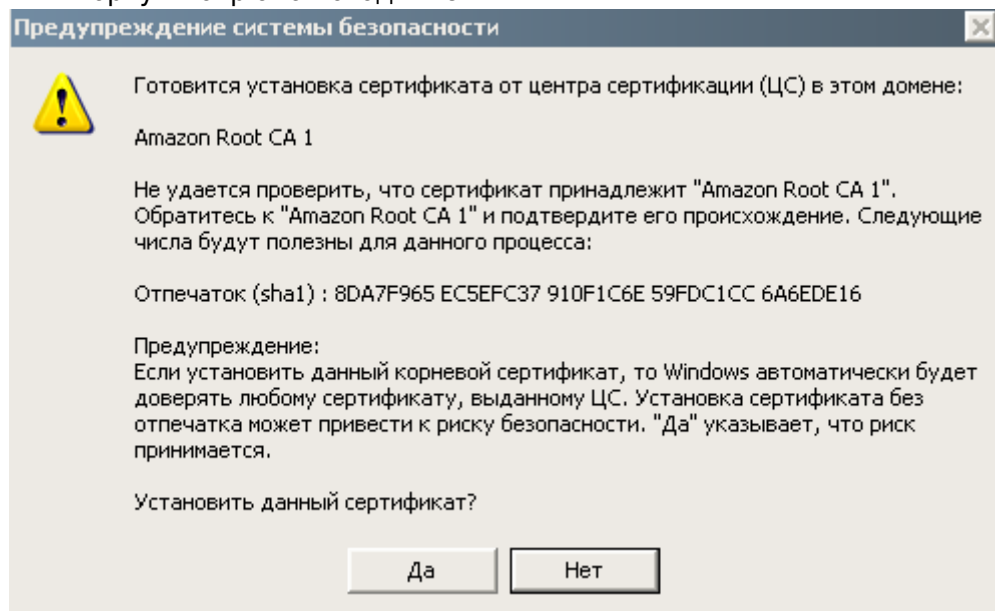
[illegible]

Предупреждение системы безопасности

Готовится установка сертификата от центра сертификации (ЦС) в этом домене:

Amazon Root CA 1

Не удается проверить, что сертификат принадлежит "Amazon Root CA 1". Обратитесь к "Amazon Root CA 1" и подтвердите его происхождение. Следующие числа будут полезны для данного процесса:

Отпечаток (sha1) : 8DA7F965 EC5EFC37 910F1C6E 59FDC1CC 6A6EDE16

Предупреждение:
Если установить данный корневой сертификат, то Windows автоматически будет доверять любому сертификату, выданному ЦС. Установка сертификата без отпечатка может привести к риску безопасности. "Да" указывает, что риск принимается.

Установить данный сертификат?

Да Нет